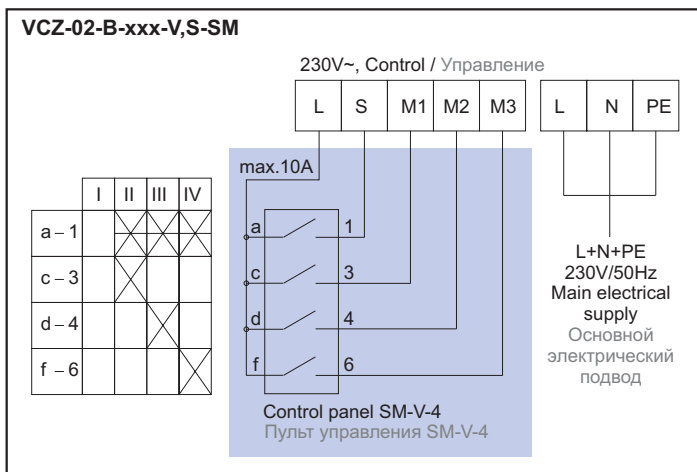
VCZ-02-B-xxx-V,S-SM

230V~, Control / Управление

| L | S | M1 | M2 | M3 |
|---|---|---|---|---|

| L | N | PE |
|---|---|---|

max.10A

|  | I | II | III | IV |
|---|---|---|---|---|
| a – 1 |  |  |  |  |
| c – 3 |  |  |  |  |
| d – 4 |  |  |  |  |
| f – 6 |  |  |  |  |

a 1
c 3
d 4
f 6

L+N+PE
230V/50Hz
Main electrical supply
Основной электрический подвод

Control panel SM-V-4
Пульт управления SM-V-4